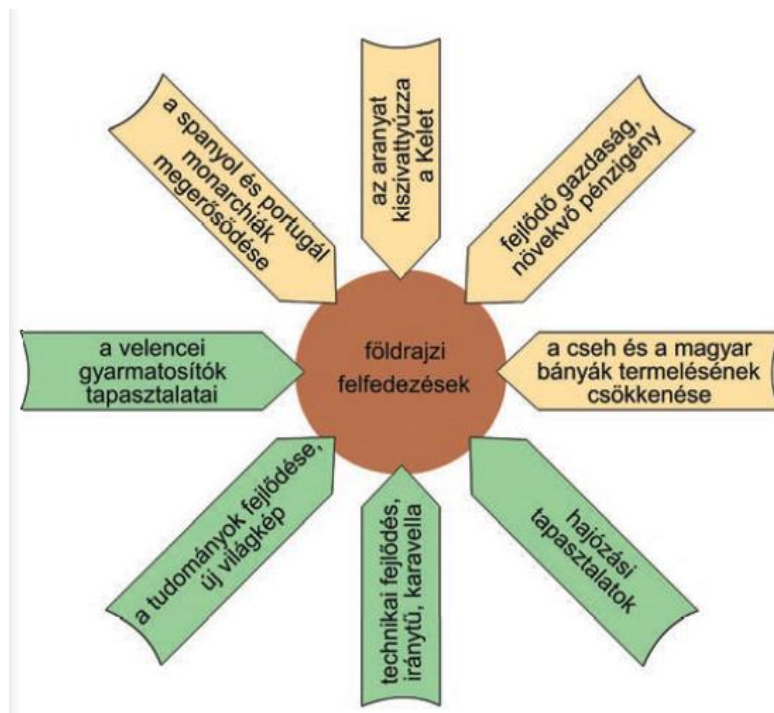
földrajzi felfedezések

a spanyol és portugál monarchiák megerősödése

az aranyat kiszivattyúzza a Kelet

fejlődő gazdaság, növekvő pénzigény

a cseh és a magyar bányák termelésének csökkenése

hajózási tapasztalatok

technikai fejlődés, iránytű, karavella

a tudományok fejlődése, új világkép

a velencei gyarmatosítók tapasztalatai